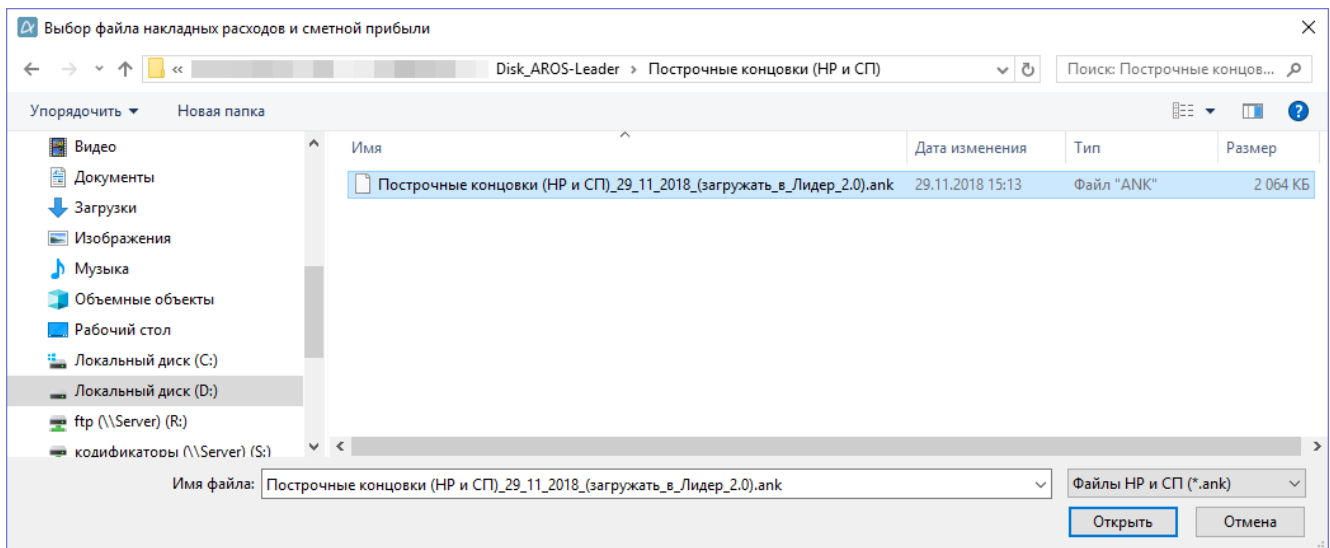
Выбор файла накладных расходов и сметной прибыли

« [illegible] Disk_AROS-Leader › Построчные концовки (НР и СП)

Поиск: Построчные концов...

Упорядочить ▾ Новая папка

Видео
Документы
Загрузки
Изображения
Музыка
Объемные объекты
Рабочий стол
Локальный диск (C:)
Локальный диск (D:)
ftp (\\Server) (R:)
кодификаторы (\\Server) (S:)

| Имя | Дата изменения | Тип | Размер |
|---|---|---|---|
| Построчные концовки (НР и СП)_29_11_2018_(загружать_в_Лидер_2.0).ank | 29.11.2018 15:13 | Файл "ANK" | 2 064 КБ |

Имя файла: Построчные концовки (НР и СП)_29_11_2018_(загружать_в_Лидер_2.0).ank

Файлы НР и СП (*.ank)

Открыть Отмена